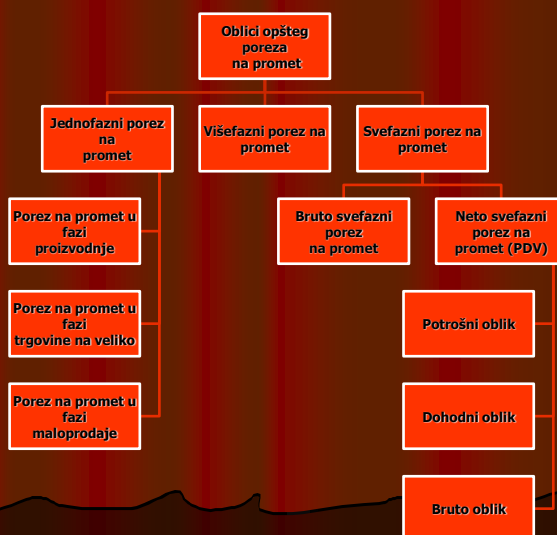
Oblici opšteg poreza na promet

Jednofazni porez na promet

Višefazni porez na promet

Svefazni porez na promet

Porez na promet u fazi proizvodnje

Porez na promet u fazi trgovine na veliko

Porez na promet u fazi maloprodaje

Bruto svefazni porez na promet

Neto svefazni porez na promet (PDV)

Potrošni oblik

Dohodni oblik

Bruto oblik